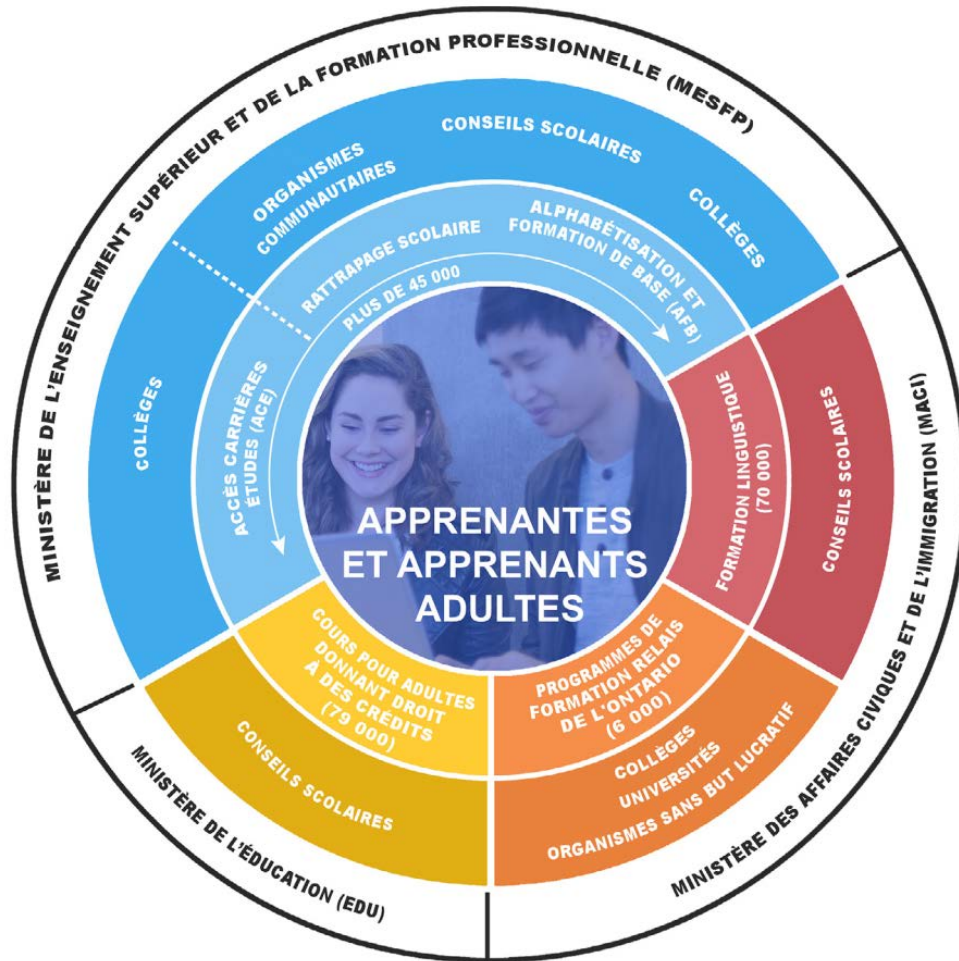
MINISTÈRE DE L'ENSEIGNEMENT SUPÉRIEUR ET DE LA FORMATION PROFESSIONNELLE (MESFP)

CONSEILS SCOLAIRES

ORGANISMES COMMUNAUTAIRES

COLLÈGES

COLLÈGES

RATTRAPAGE SCOLAIRE

ALPHABÉTISATION ET FORMATION DE BASE (AFB)

PLUS DE 45 000

ACCÈS CARRIÈRES ÉTUDES (ACE)

APPRENANTES ET APPRENANTS ADULTES

FORMATION LINGUISTIQUE (70 000)

CONSEILS SCOLAIRES

MINISTÈRE DES AFFAIRES CIVIQUES ET DE L'IMMIGRATION (MACI)

COURS POUR ADULTES DONNANT DROIT À DES CRÉDITS (79 000)

CONSEILS SCOLAIRES

MINISTÈRE DE L'ÉDUCATION (EDU)

PROGRAMMES DE FORMATION RELAIS DE L'ONTARIO (6 000)

COLLÈGES
UNIVERSITÉS
ORGANISMES SANS BUT LUCRATIF